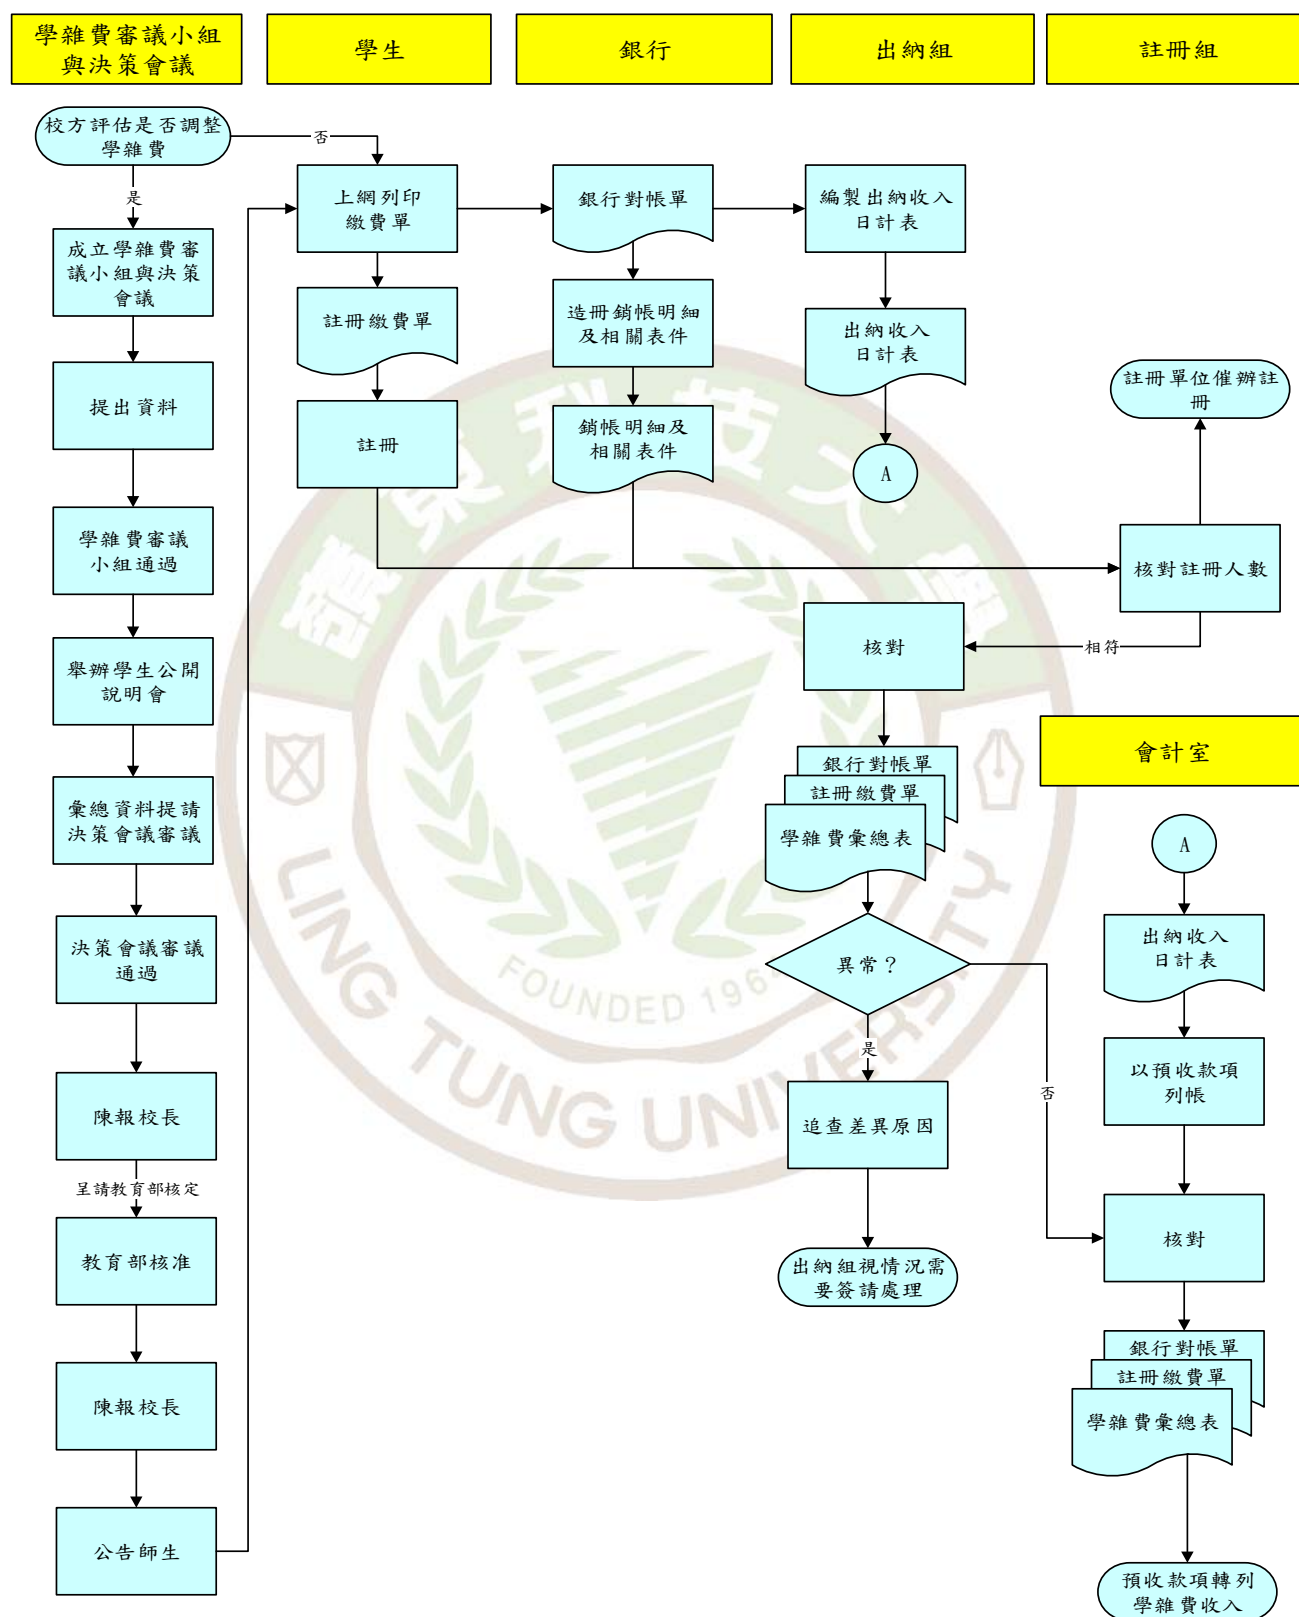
學雜費審議小組與決策會議

學生

銀行

出納組

註冊組

校方評估是否調整學雜費

否

是

成立學雜費審議小組與決策會議

提出資料

學雜費審議小組通過

舉辦學生公開說明會

彙總資料提請決策會議審議

決策會議審議通過

陳報校長

呈請教育部核定

教育部核准

陳報校長

公告師生

上網列印繳費單

註冊繳費單

註冊

銀行對帳單

造冊銷帳明細及相關表件

銷帳明細及相關表件

編製出納收入日計表

出納收入日計表

A

註冊單位催辦註冊

核對註冊人數

相符

核對

銀行對帳單

註冊繳費單

學雜費彙總表

異常？

是

否

追查差異原因

出納組視情況需要簽請處理

會計室

A

出納收入日計表

以預收款項列帳

核對

銀行對帳單

註冊繳費單

學雜費彙總表

預收款項轉列學雜費收入

LING TUNG UNIVERSITY

FOUNDED 196